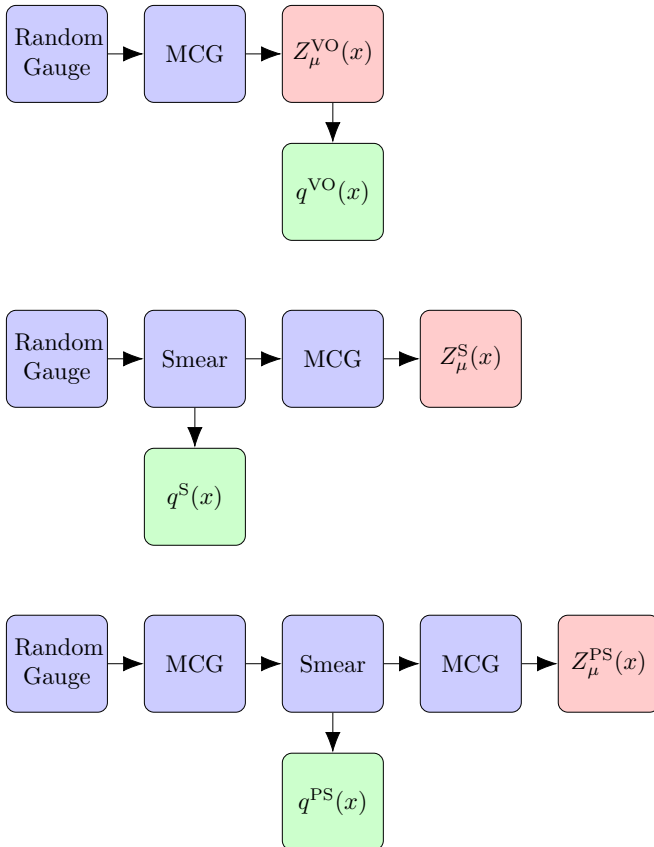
Random Gauge

MCG

$Z_{\mu}^{\mathrm{VO}}(x)$

$q^{\mathrm{VO}}(x)$

Random Gauge

Smear

MCG

$Z_{\mu}^{\mathrm{S}}(x)$

$q^{\mathrm{S}}(x)$

Random Gauge

MCG

Smear

MCG

$Z_{\mu}^{\mathrm{PS}}(x)$

$q^{\mathrm{PS}}(x)$